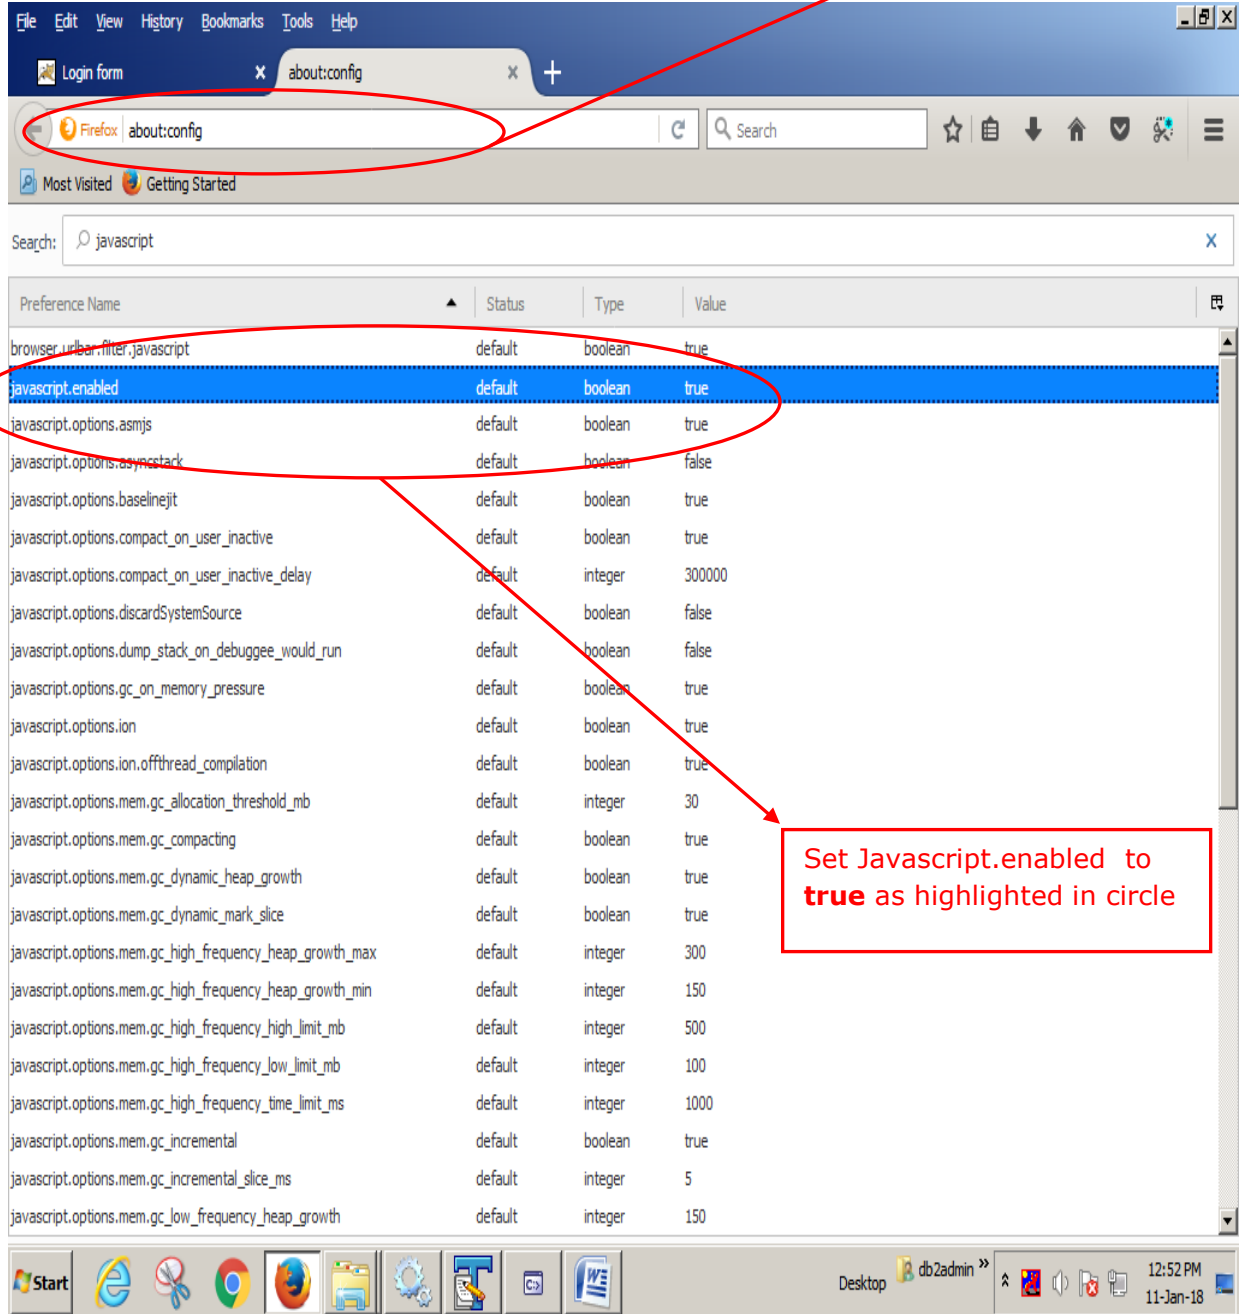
File Edit View History Bookmarks Tools Help

Login form ×
about:config ×

Firefox about:config

Search

Most Visited Getting Started

Search: javascript

| Preference Name | Status | Type | Value |
|---|---|---|---|
| browser.urlbar.filter.javascript | default | boolean | true |
| javascript.enabled | default | boolean | true |
| javascript.options.asmjs | default | boolean | true |
| javascript.options.asyncstack | default | boolean | false |
| javascript.options.baselinejit | default | boolean | true |
| javascript.options.compact_on_user_inactive | default | boolean | true |
| javascript.options.compact_on_user_inactive_delay | default | integer | 300000 |
| javascript.options.discardSystemSource | default | boolean | false |
| javascript.options.dump_stack_on_debuggee_would_run | default | boolean | false |
| javascript.options.gc_on_memory_pressure | default | boolean | true |
| javascript.options.ion | default | boolean | true |
| javascript.options.ion.offthread_compilation | default | boolean | true |
| javascript.options.mem.gc_allocation_threshold_mb | default | integer | 30 |
| javascript.options.mem.gc_compacting | default | boolean | true |
| javascript.options.mem.gc_dynamic_heap_growth | default | boolean | true |
| javascript.options.mem.gc_dynamic_mark_slice | default | boolean | true |
| javascript.options.mem.gc_high_frequency_heap_growth_max | default | integer | 300 |
| javascript.options.mem.gc_high_frequency_heap_growth_min | default | integer | 150 |
| javascript.options.mem.gc_high_frequency_high_limit_mb | default | integer | 500 |
| javascript.options.mem.gc_high_frequency_low_limit_mb | default | integer | 100 |
| javascript.options.mem.gc_high_frequency_time_limit_ms | default | integer | 1000 |
| javascript.options.mem.gc_incremental | default | boolean | true |
| javascript.options.mem.gc_incremental_slice_ms | default | integer | 5 |
| javascript.options.mem.gc_low_frequency_heap_growth | default | integer | 150 |

Set Javascript.enabled to **true** as highlighted in circle

Start
Desktop db2admin »
12:52 PM
11-Jan-18